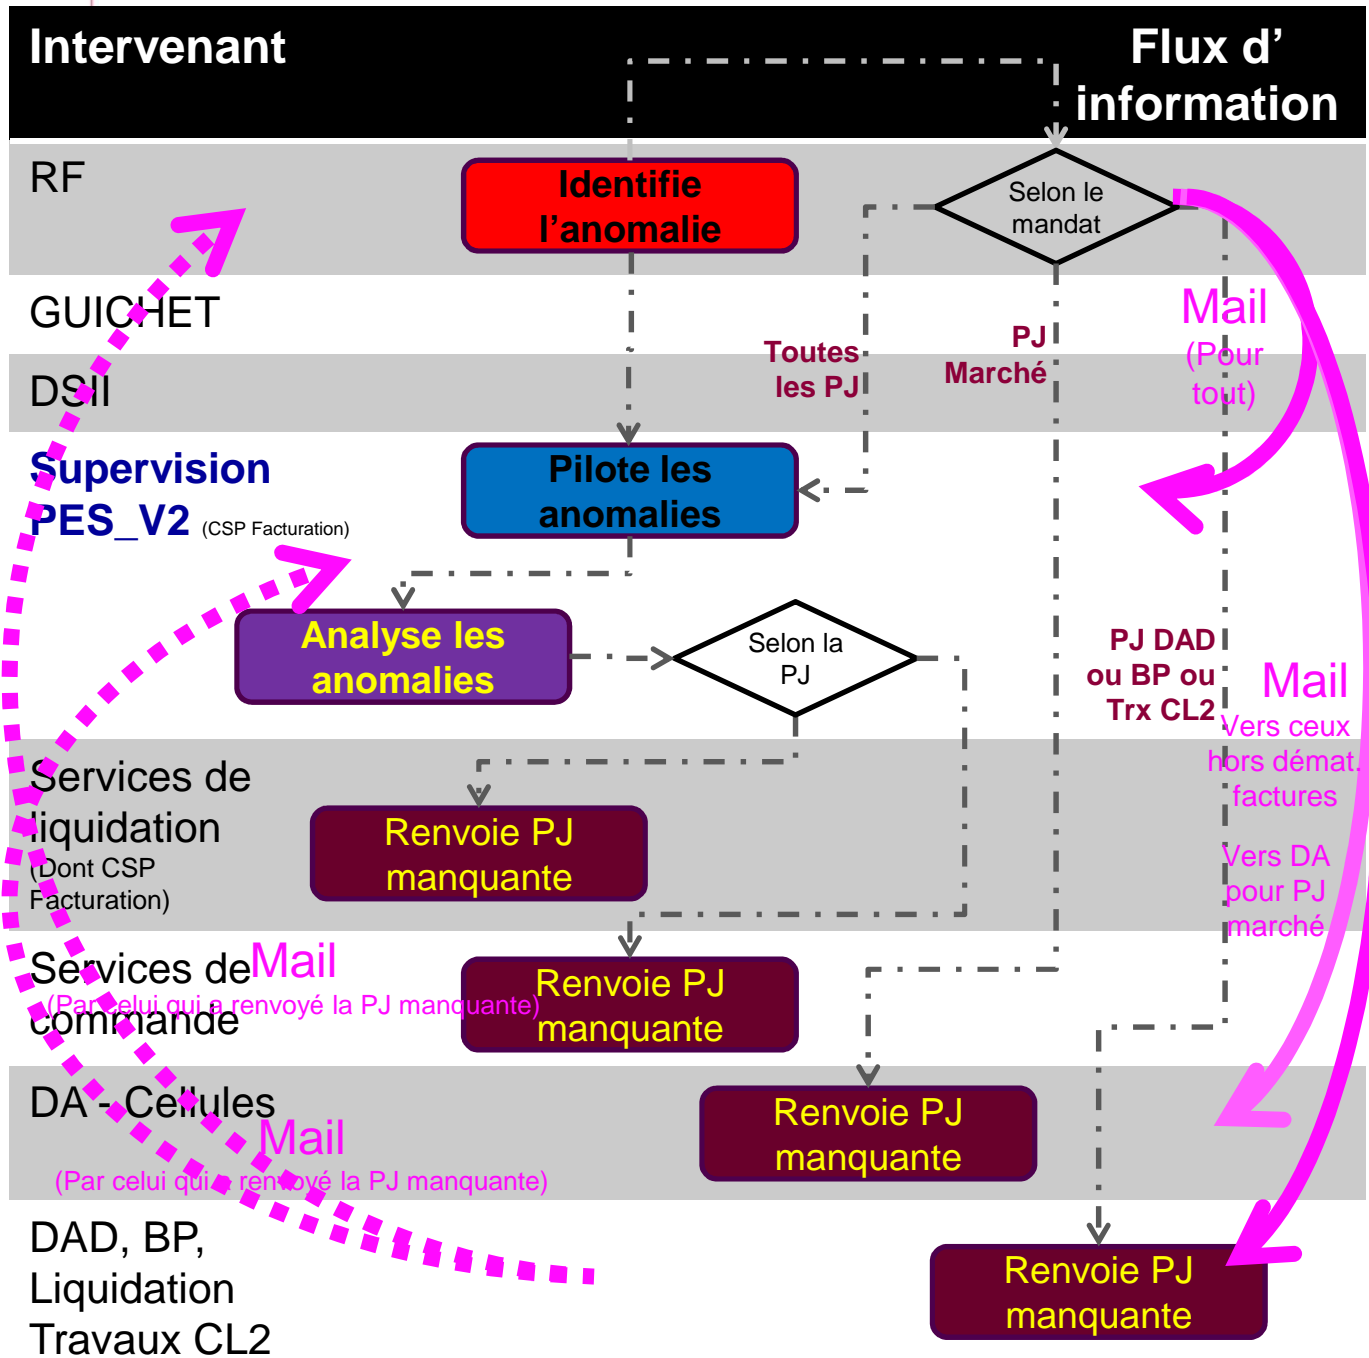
Intervenant

Flux d' information

RF

Identifie l'anomalie

Selon le mandat

GUICHET

DSII

Toutes les PJ

PJ Marché

Mail (Pour tout)

Supervision PES_V2 (CSP Facturation)

Pilote les anomalies

Analyse les anomalies

Selon la PJ

PJ DAD ou BP ou Trx CL2

Mail Vers ceux hors démat. factures

Vers DA pour PJ marché

Services de liquidation (Dont CSP Facturation)

Renvoie PJ manquante

Services de commande

Mail (Par celui qui a renvoyé la PJ manquante)

Renvoie PJ manquante

DA - Cellules

Mail (Par celui qui a renvoyé la PJ manquante)

Renvoie PJ manquante

DAD, BP, Liquidation Travaux CL2

Renvoie PJ manquante